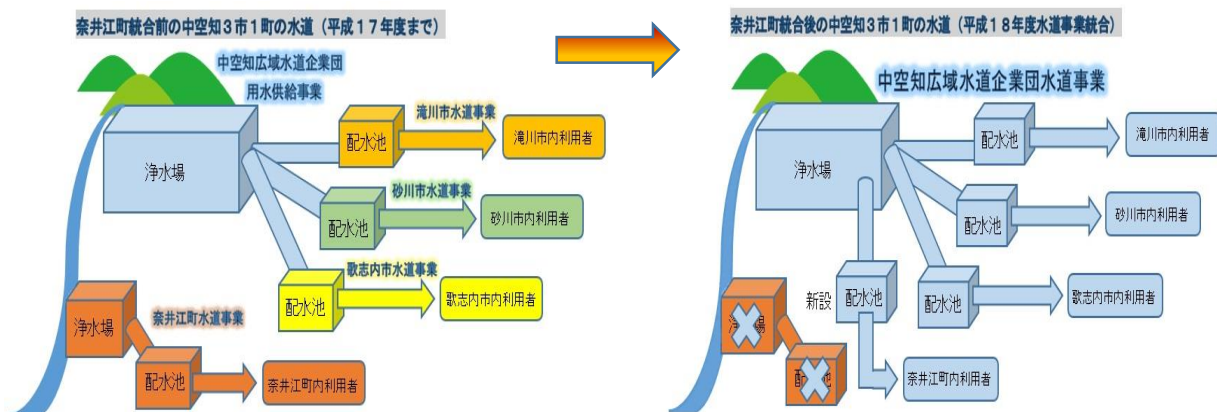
奈井江町統合前の中空知３市１町の水道（平成１７年度まで）

中空知広域水道企業団
用水供給事業

浄水場

配水池

滝川市水道事業

滝川市内利用者

配水池

砂川市水道事業

砂川市内利用者

配水池

歌志内市水道事業

歌志内市内利用者

浄水場

奈井江町水道事業

配水池

奈井江町内利用者

奈井江町統合後の中空知３市１町の水道（平成１８年度水道事業統合）

中空知広域水道企業団水道事業

浄水場

配水池

滝川市内利用者

配水池

砂川市内利用者

新設

配水池

配水池

歌志内市内利用者

浄水場

配水池

奈井江町内利用者